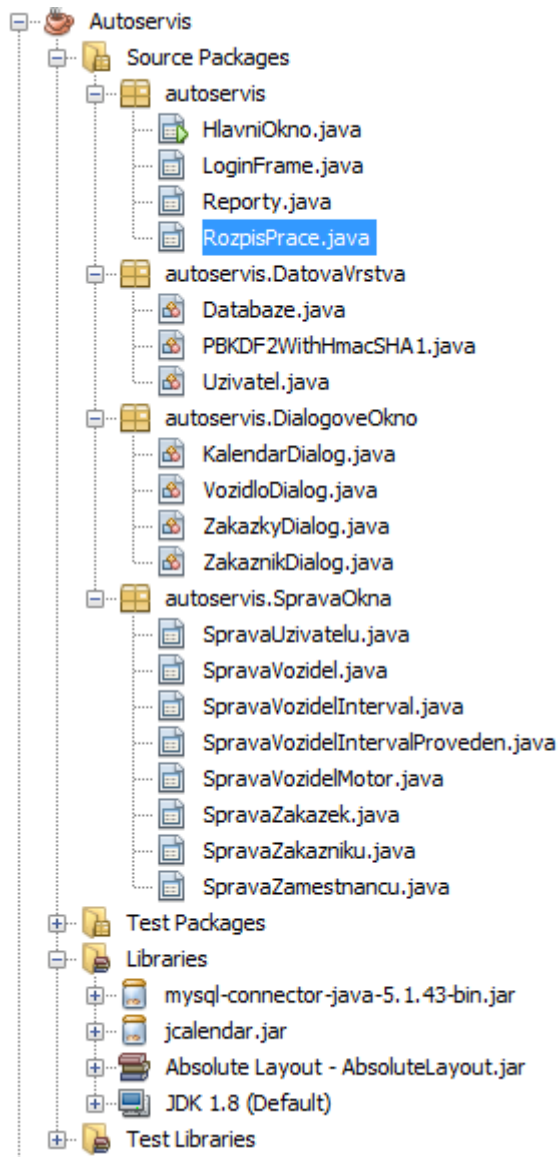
Autoservis
Source Packages
autoservis
HlavniOkno.java
LoginFrame.java
Reporty.java
RozpisPrace.java
autoservis.DatovaVrstva
Databaze.java
PBKDF2WithHmacSHA1.java
Uzivatel.java
autoservis.DialogoveOkno
KalendarDialog.java
VozidloDialog.java
ZakazkyDialog.java
ZakaznikDialog.java
autoservis.SpravaOkna
SpravaUzivatelu.java
SpravaVozidel.java
SpravaVozidelInterval.java
SpravaVozidelIntervalProveden.java
SpravaVozidelMotor.java
SpravaZakazek.java
SpravaZakazniku.java
SpravaZamestnancu.java
Test Packages
Libraries
mysql-connector-java-5.1.43-bin.jar
jcalendar.jar
Absolute Layout - AbsoluteLayout.jar
JDK 1.8 (Default)
Test Libraries